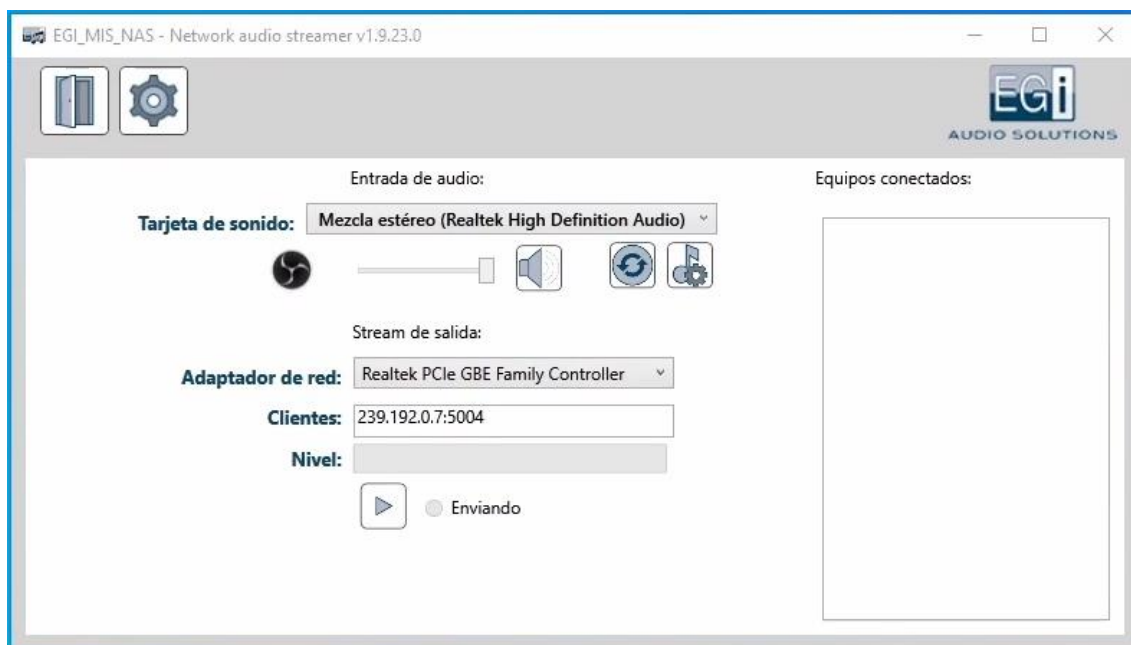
EGI_MIS_NAS - Network audio streamer v1.9.23.0

EGi
AUDIO SOLUTIONS

Entrada de audio:

Tarjeta de sonido: Mezcla estéreo (Realtek High Definition Audio)

Stream de salida:

Adaptador de red: Realtek PCIe GBE Family Controller

Clientes: 239.192.0.7:5004

Nivel:

Enviando

Equipos conectados: